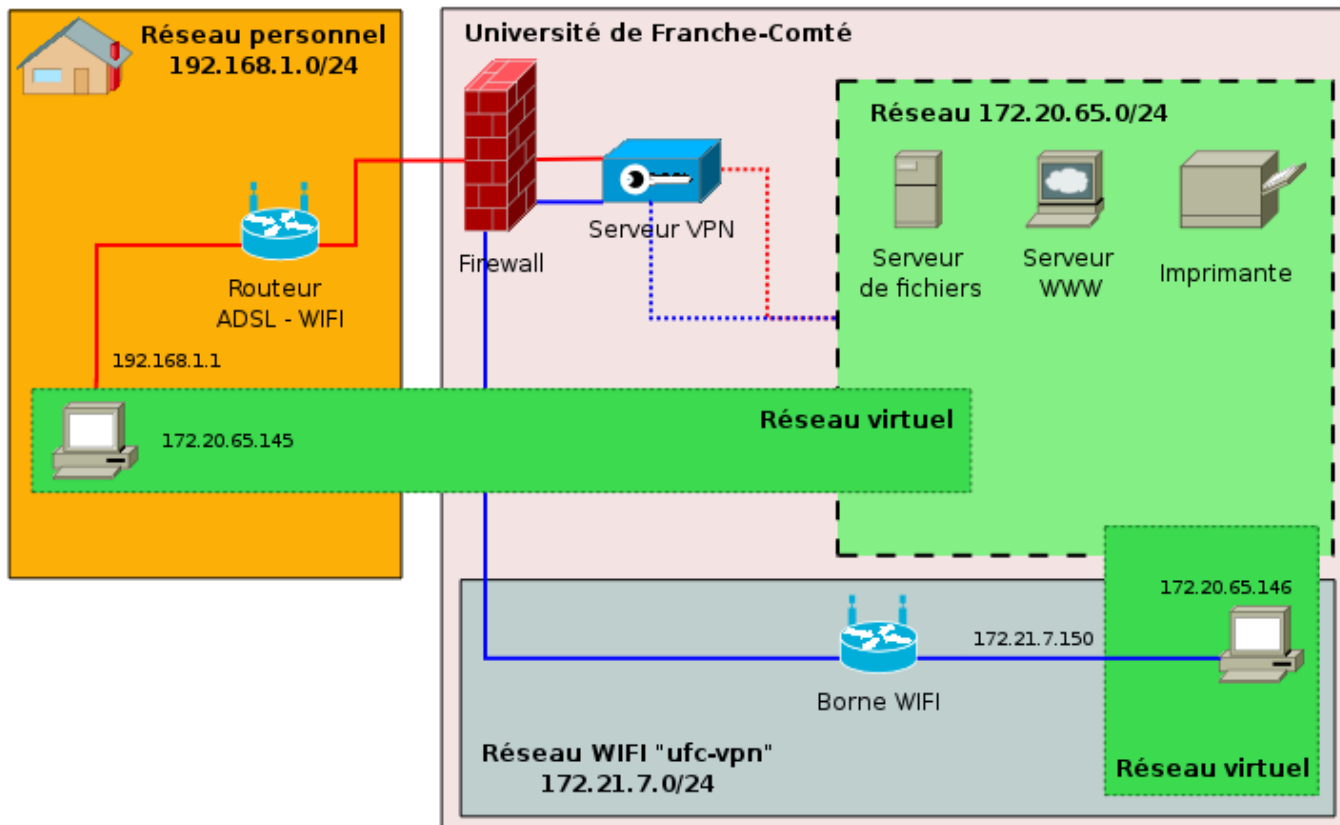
Réseau personnel
192.168.1.0/24

Routeur
ADSL - WIFI

192.168.1.1

172.20.65.145

Réseau virtuel

Université de Franche-Comté

Firewall

Serveur VPN

Réseau 172.20.65.0/24

Serveur
de fichiers

Serveur
WWW

Imprimante

172.20.65.146

172.21.7.150

Borne WIFI

Réseau WIFI "ufc-vpn"
172.21.7.0/24

Réseau virtuel